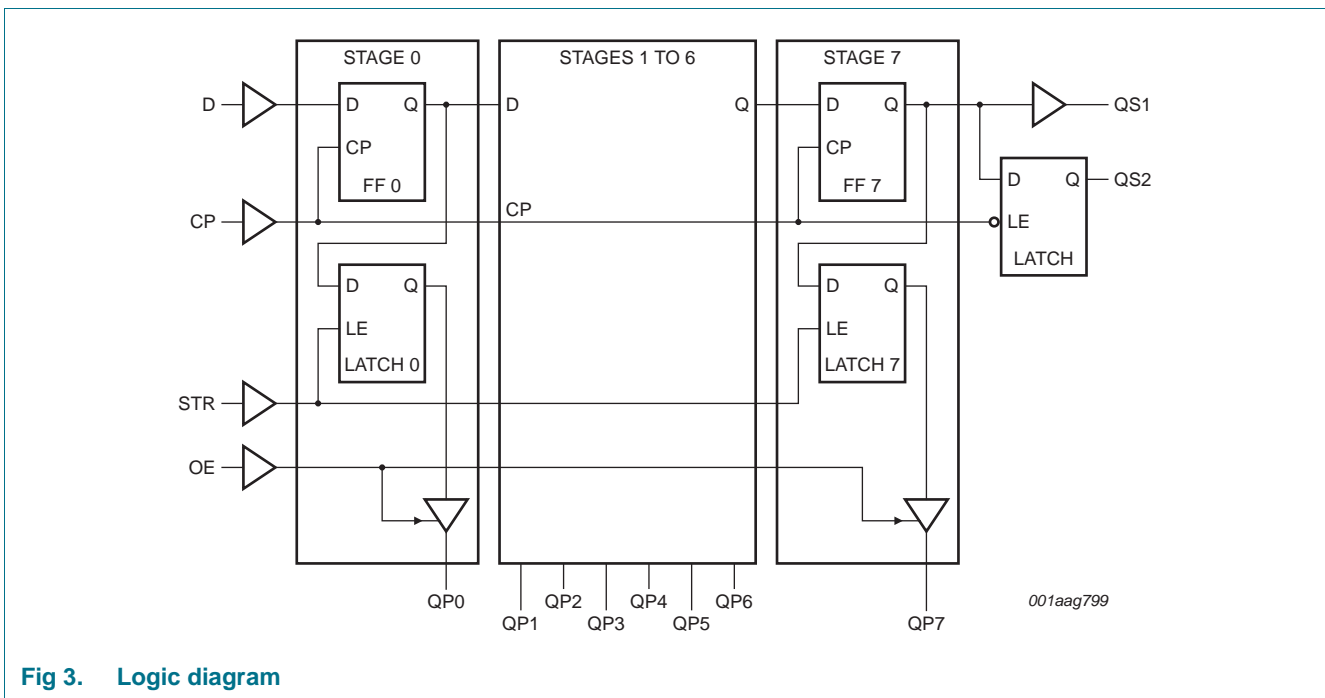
STAGE 0

STAGES 1 TO 6

STAGE 7

D

D

Q

D

Q

D

Q

QS1

CP

CP

FF 0

FF 7

D

Q

QS2

CP

CP

LE

LATCH

D

Q

D

Q

LE

LE

LATCH 0

LATCH 7

STR

OE

QP0

QP1

QP2

QP3

QP4

QP5

QP6

QP7

001aag799

Fig 3. Logic diagram